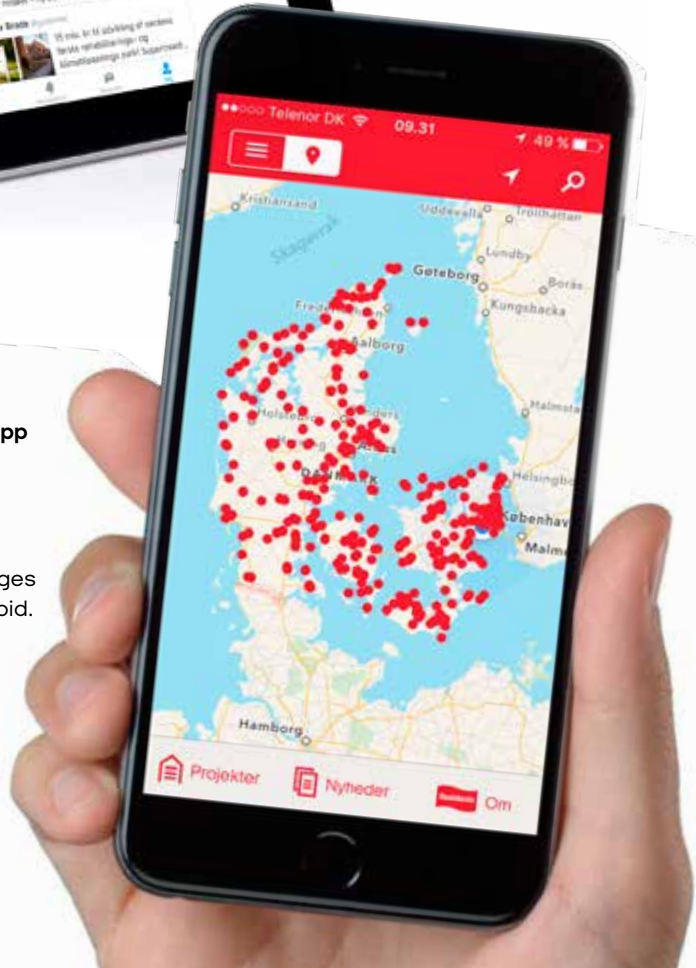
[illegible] Brøde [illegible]
15 mio. kr til udvikling af verdens første rehabiliterings- og klimatilpasnings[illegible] Superhavn...

Telenor DK 09.31 49 %

Kristiansand
Skagerrak
Uddevalla
Trollhättan
Lundby
Göteborg
Borås
Kungsbacka
Frederikshavn
Aalborg
Holstebro
Randers
Herning
Århus
DANMARK
Halmstad
Helsingborg
København
Malmö
Hamborg

Projekter
Nyheder
Om

pp

ges
oid.